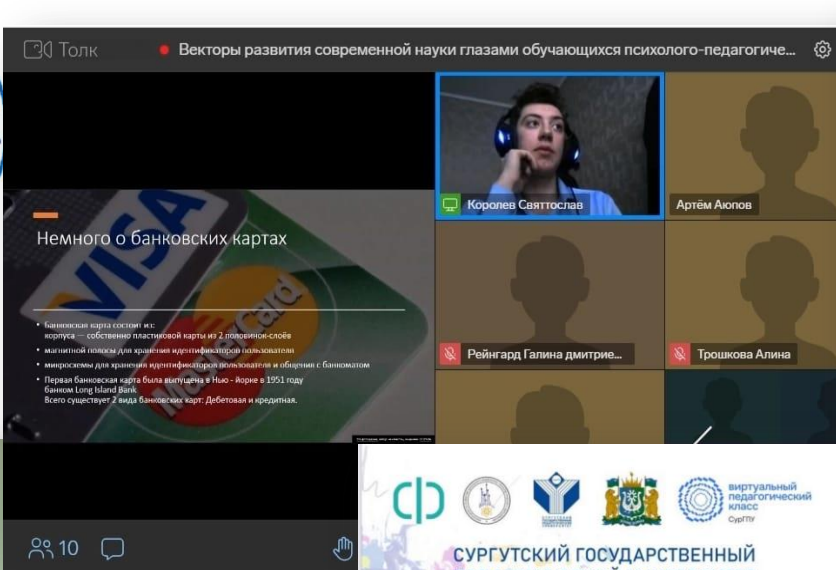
Толк

Векторы развития современной науки глазами обучающихся психолого-педагогиче...

Немного о банковских картах

• Банковская карта состоит из: корпуса — собственно пластиковой карты из 2 половинок-слоёв
• магнитной полосы для хранения идентификаторов пользователя
• микросхемы для хранения идентификаторов пользователя и общения с банкоматом
• Первая банковская карта была выпущена в Нью - йорке в 1951 году банком Long Island Bank
Всего существует 2 вида банковских карт: Дебетовая и кредитная.

VISA

Card

Королев Святтослав

Артём Аюпов

Рейнгард Галина дмитрие...

Трошкова Алина

10

виртуальный педагогический класс СурГПУ

СУРГУТСКИЙ ГОСУДАРСТВЕННЫЙ